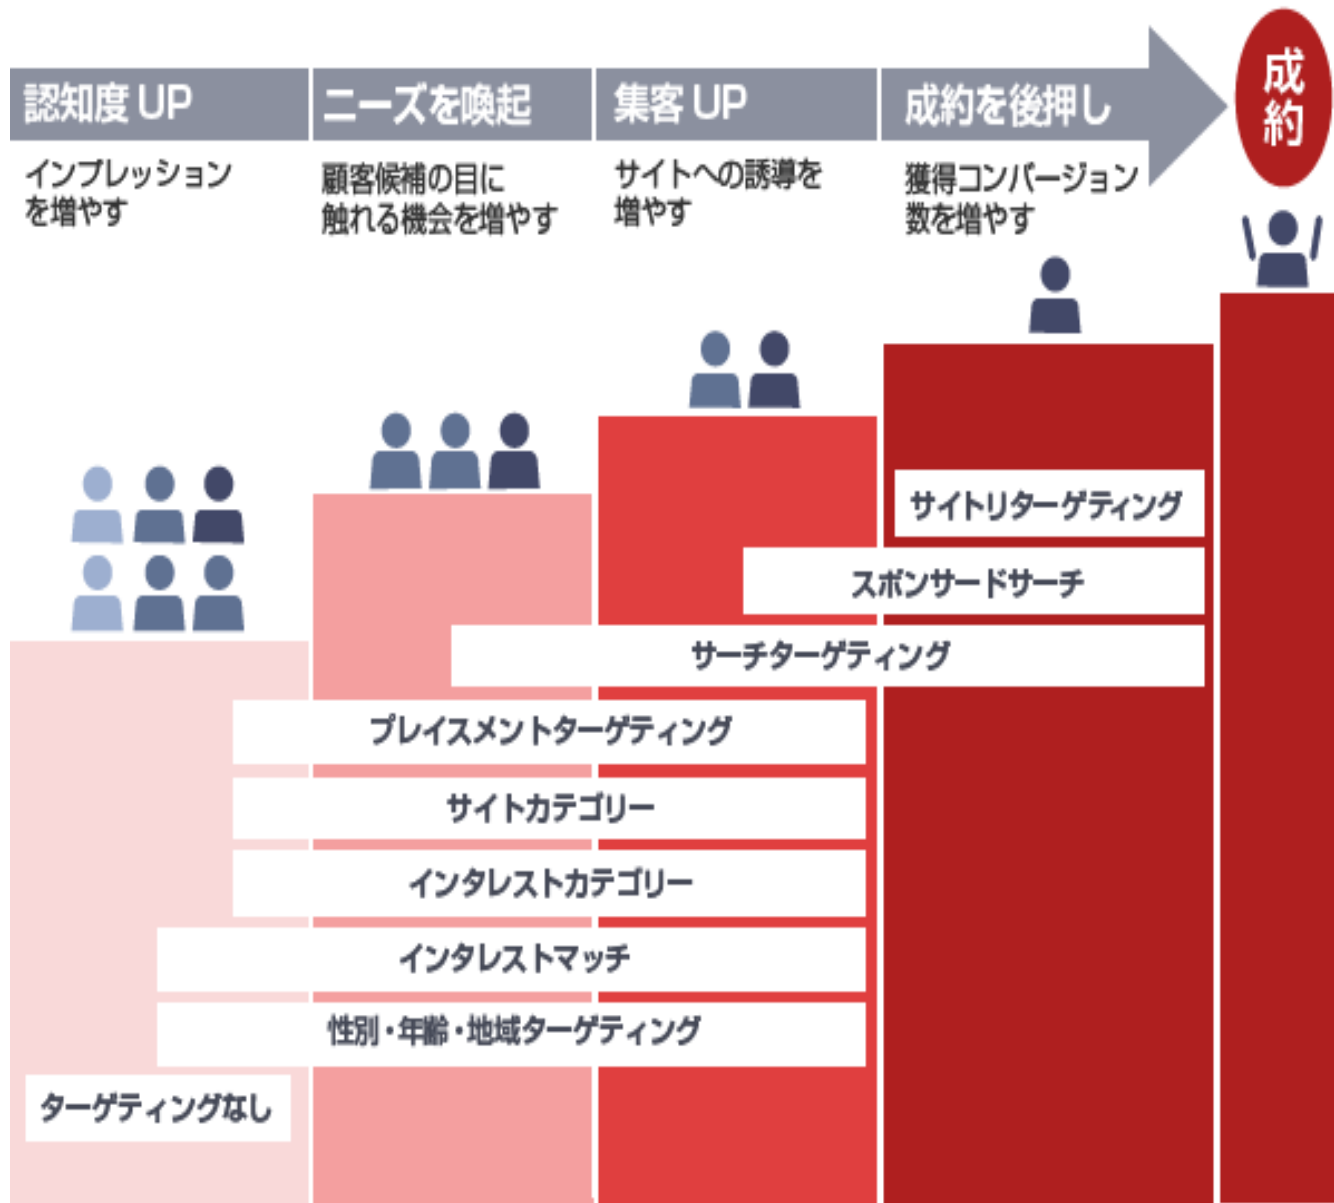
認知度 UP
インプレッション
を増やす

ニーズを喚起
顧客候補の目に
触れる機会を増やす

集客 UP
サイトへの誘導を
増やす

成約を後押し
獲得コンバージョン
数を増やす

成約

サイトリターゲティング

スポンサードサーチ

サーチターゲティング

プレイスメントターゲティング

サイトカテゴリー

インタレストカテゴリー

インタレストマッチ

性別・年齢・地域ターゲティング

ターゲティングなし